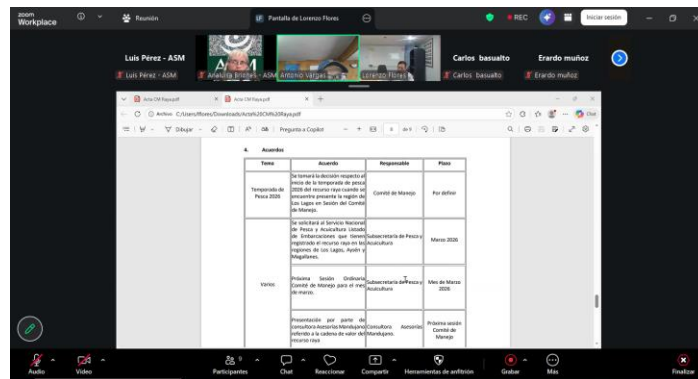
zoom Workplace

Reunión

LF Pantalla de Lorenzo Flores

REC

Iniciar sesión

Luis Pérez - ASM

Luis Pérez - ASM

Analuisa Briones - ASM

Antonio Vargas

Lorenzo Flores

Carlos basualto

Carlos basualto

Erardo muñoz

Erardo muñoz

Acta CM Raya.pdf

Acta CM Raya.pdf

Archivo C:/Users/lflores/Downloads/Acta%20CM%20Raya.pdf

Dibujar

Pregunta a Copilot

4. Acuerdos

| Tema | Acuerdo | Responsable | Plazo |
|---|---|---|---|
| Temporada de Pesca 2026 | Se tomará la decisión respecto al inicio de la temporada de pesca 2026 del recurso raya cuando se encuentre presente la región de Los Lagos en Sesión del Comité de Manejo. | Comité de Manejo | Por definir |
| Varios | Se solicitará al Servicio Nacional de Pesca y Acuicultura Listado de Embarcaciones que tienen registrado el recurso raya en las regiones de Los Lagos, Aysén y Magallanes. | Subsecretaría de Pesca y Acuicultura | Marzo 2026 |
| | Próxima Sesión Ordinaria Comité de Manejo para el mes de marzo. | Subsecretaría de Pesca y Acuicultura | Mes de Marzo 2026 |
| | Presentación por parte de consultora Asesorías Mandujano referido a la cadena de valor del recurso raya | Consultora Asesorías Mandujano | Próxima sesión Comité de Manejo |

Audio

Video

Participantes

Chat

Reaccionar

Compartir

Herramientas de anfitrión

Grabar

Más

Finalizar